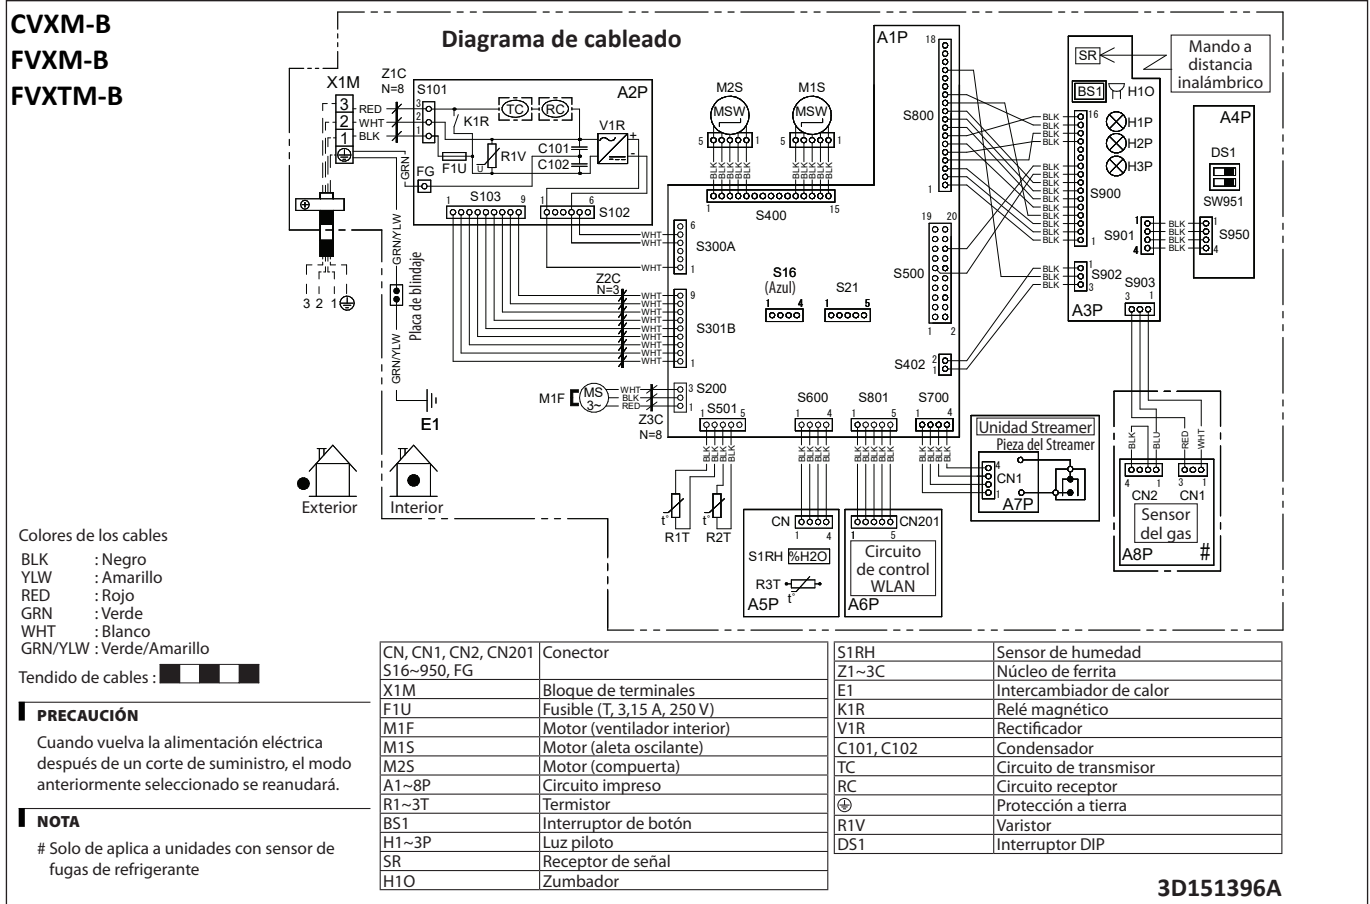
CVXM-B
FVXM-B
FVXTM-B

Diagrama de cableado

X1M
Z1C
N=8
S101
A2P
A1P
3 RED
2 WHT
1 BLK
K1R
TC
RC
C101
C102
V1R
F1U
R1V
FG
GRN
S103
1 9
S102
1 6
GRN/YLW
Placa de blindaje
GRN/YLW
3 2 1
E1
M2S
MSW
M1S
MSW
5 1
5 1
BLK BLK BLK BLK BLK
S400
1 15
S800
18
1
S500
19 20
1 2
S402
2 1
6
WHT
WHT
WHT
S300A
1
S16
(Azul)
1 4
S21
1 5
Z2C
N=3
9
WHT
WHT
WHT
WHT
WHT
WHT
WHT
WHT
WHT
S301B
1
M1F
MS
3~
WHT
BLK
RED
3 S200
1
Z3C
N=8
S501
1 5
S600
1 4
S801
1 5
S700
1 4
BLK BLK BLK BLK
R1T
R2T
t°
t°
CN
1 4
S1RH
%H2O
R3T
A5P
CN201
Circuito de control WLAN
A6P
Unidad Streamer
Pieza del Streamer
4
CN1
1
A7P
SR
Mando a distancia inalámbrico
BS1
H1O
16
H1P
H2P
H3P
S900
1
S901
1
4
S902
S903
3 1
A3P
A4P
DS1
SW951
1
S950
4
BLK
BLU
RED
WHT
4 1
3 1
CN2
CN1
Sensor del gas
A8P
#
Exterior
Interior

Colores de los cables
BLK : Negro
YLW : Amarillo
RED : Rojo
GRN : Verde
WHT : Blanco
GRN/YLW : Verde/Amarillo

Tendido de cables :

PRECAUCIÓN
Cuando vuelva la alimentación eléctrica después de un corte de suministro, el modo anteriormente seleccionado se reanudará.

NOTA
# Solo de aplica a unidades con sensor de fugas de refrigerante

| CN, CN1, CN2, CN201 S16~950, FG | Conector |
|---|---|
| X1M | Bloque de terminales |
| F1U | Fusible (T, 3,15 A, 250 V) |
| M1F | Motor (ventilador interior) |
| M1S | Motor (aleta oscilante) |
| M2S | Motor (compuerta) |
| A1~8P | Circuito impreso |
| R1~3T | Termistor |
| BS1 | Interruptor de botón |
| H1~3P | Luz piloto |
| SR | Receptor de señal |
| H1O | Zumbador |

| S1RH | Sensor de humedad |
|---|---|
| Z1~3C | Núcleo de ferrita |
| E1 | Intercambiador de calor |
| K1R | Relé magnético |
| V1R | Rectificador |
| C101, C102 | Condensador |
| TC | Circuito de transmisor |
| RC | Circuito receptor |
| ⏚ | Protección a tierra |
| R1V | Varistor |
| DS1 | Interruptor DIP |

3D151396A